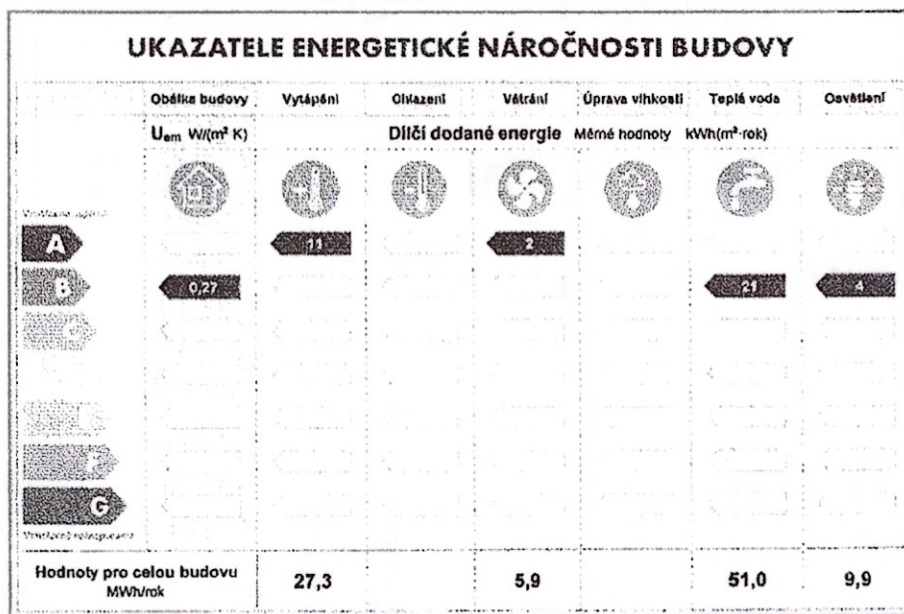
UKAZATELE ENERGETICKÉ NÁROČNOSTI BUDOVY

| | Obálka budovy | Vytápění | Chlazení | Větrání | Úprava vlhkosti | Teplá voda | Osvětlení |
|---|---|---|---|---|---|---|---|
| | $U_{em}$ W/(m² K) | Dílčí dodané energie | | | Měrné hodnoty | kWh(m²·rok) | |
| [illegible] | | | | | | | |
| A | | 11 | | 2 | | | |
| B | 0,27 | | | | | 21 | 4 |
| C | | | | | | | |
| E | | | | | | | |
| F | | | | | | | |
| G | | | | | | | |
| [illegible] | | | | | | | |
| Hodnoty pro celou budovu MWh/rok | | 27,3 | | 5,9 | | 51,0 | 9,9 |